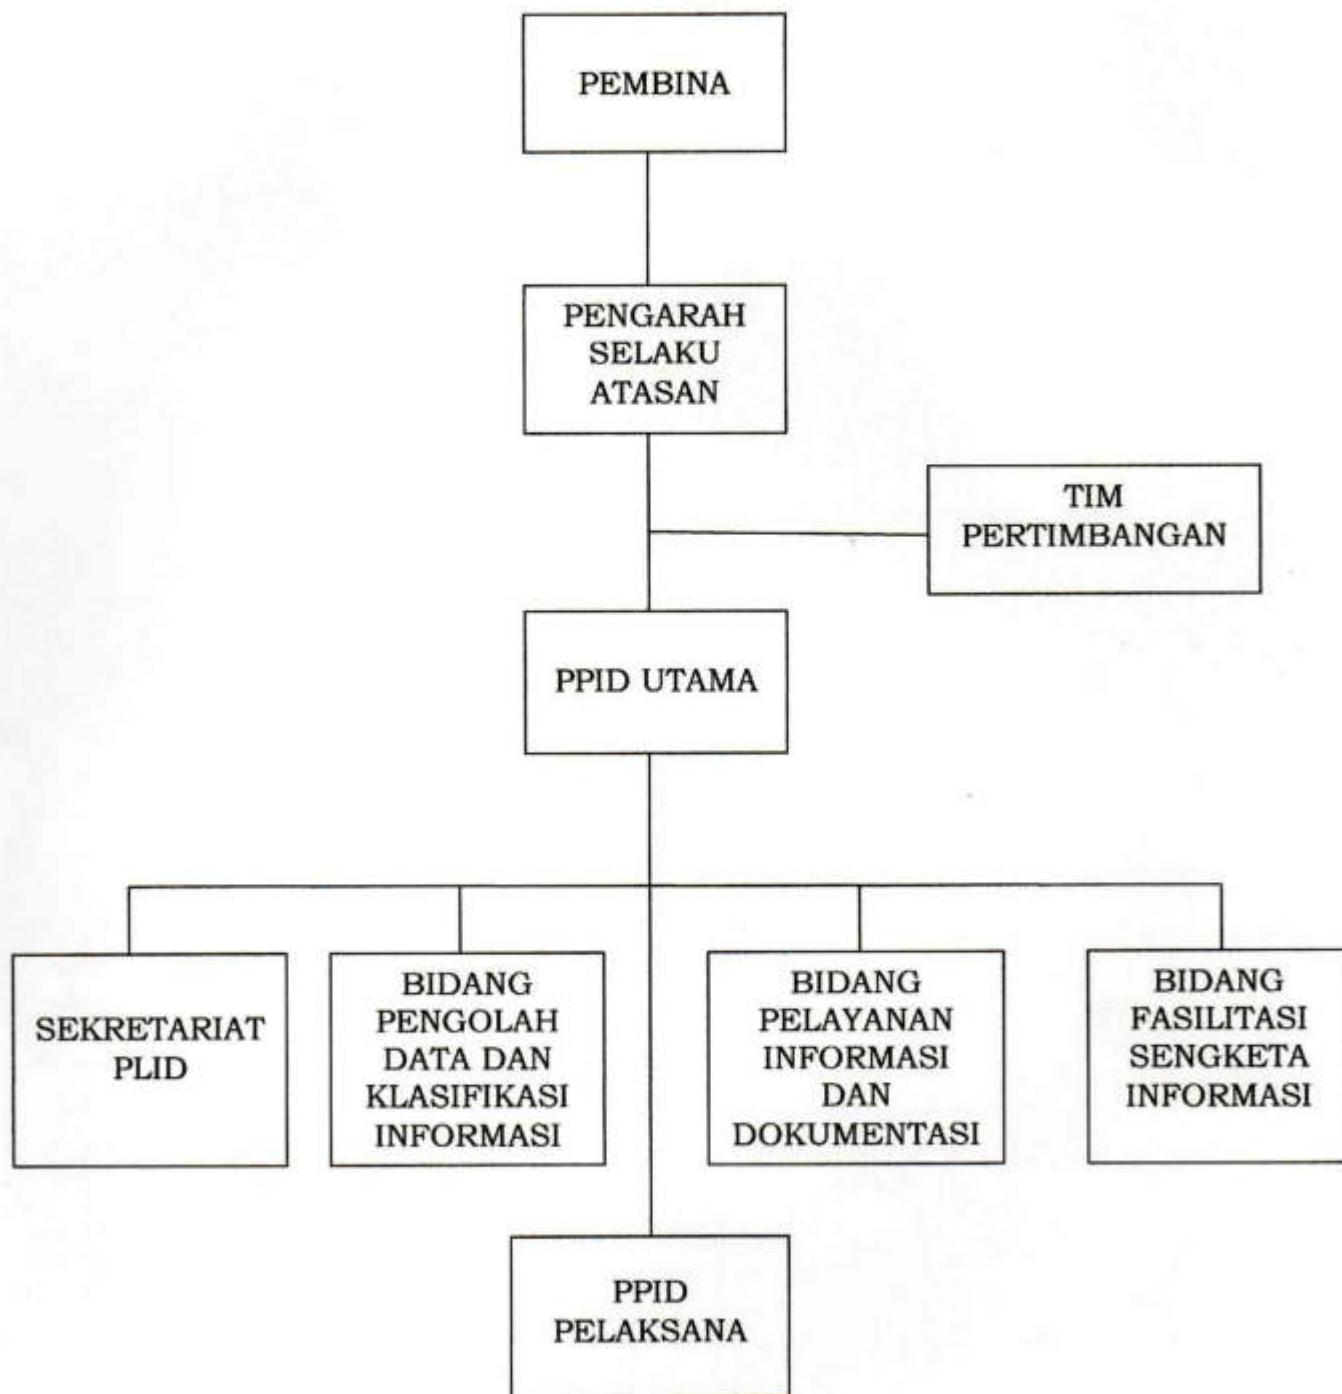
PEMBINA

PENGARAH SELAKU ATASAN

TIM PERTIMBANGAN

PPID UTAMA

SEKRETARIAT PLID

BIDANG PENGOLAH DATA DAN KLASIFIKASI INFORMASI

BIDANG PELAYANAN INFORMASI DAN DOKUMENTASI

BIDANG FASILITASI SENGKETA INFORMASI

PPID PELAKSANA